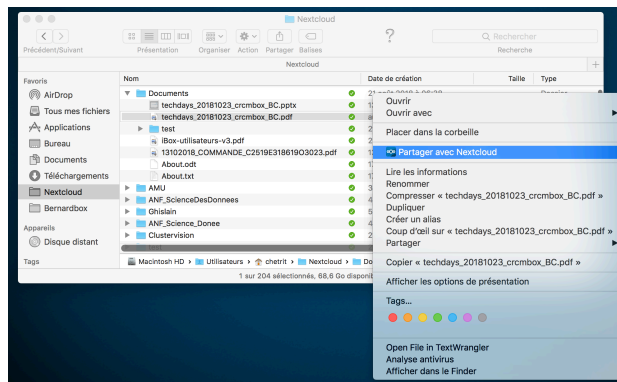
Nextcloud

Précédent/Suivant Présentation Organiser Action Partager Balises Recherche

Rechercher

Nextcloud

Favoris
AirDrop
Tous mes fichiers
Applications
Bureau
Documents
Téléchargements
Nextcloud
Bernardbox

Appareils
Disque distant

Tags

| Nom | Date de création | Taille | Type |
|---|---|---|---|
| Documents | | | |
| techdays_20181023_crcmbox_BC.pptx | | | |
| techdays_20181023_crcmbox_BC.pdf | | | |
| test | | | |
| iBox-utilisateurs-v3.pdf | | | |
| 13102018_COMMANDE_C2519E318619O3023.pdf | | | |
| About.odt | | | |
| About.txt | | | |
| AMU | | | |
| ANF_ScienceDesDonnees | | | |
| Ghislain | | | |
| ANF_Science_Donee | | | |
| Glusterivision | | | |

Macintosh HD › Utilisateurs › chetrit › Nextcloud › Do

1 sur 204 sélectionnés, 68,6 Go disponi

Ouvrir
Ouvrir avec
Placer dans la corbeille
Partager avec Nextcloud
Lire les informations
Renommer
Compresser « techdays_20181023_crcmbox_BC.pdf »
Dupliquer
Créer un alias
Coup d'œil sur « techdays_20181023_crcmbox_BC.pdf »
Partager
Copier « techdays_20181023_crcmbox_BC.pdf »
Afficher les options de présentation
Tags...
Open File in TextWrangler
Analyse antivirus
Afficher dans le Finder